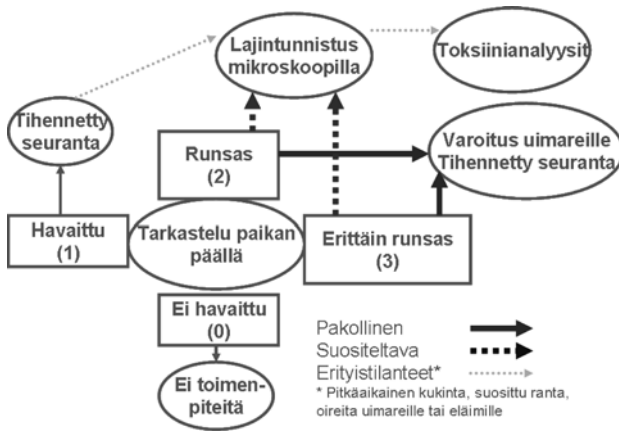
Lajintunnistus mikroskoopilla

Toksiinianalyysit

Tihennetty seuranta

Runsas (2)

Varoitus uimareille Tihennetty seuranta

Havaittu (1)

Tarkastelu paikan päällä

Erittäin runsas (3)

Ei havaittu (0)

Ei toimenpiteitä

Pakollinen
Suositeltava
Erityistilanteet*
* Pitkäaikainen kukinta, suosittu ranta, oireita uimareille tai eläimille